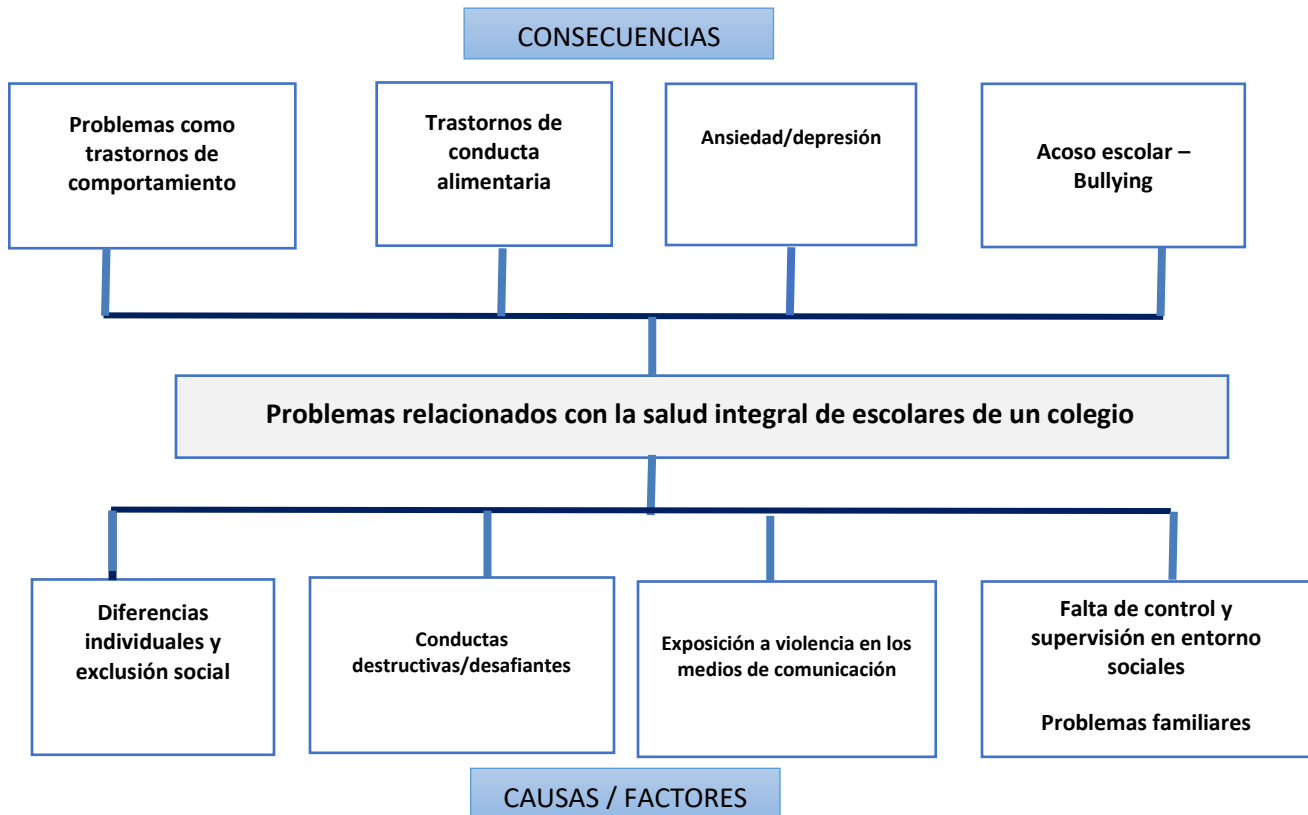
CONSECUENCIAS

Problemas como trastornos de comportamiento

Trastornos de conducta alimentaria

Ansiedad/depresión

Acoso escolar – Bullying

Problemas relacionados con la salud integral de escolares de un colegio

Diferencias individuales y exclusión social

Conductas destructivas/desafiantes

Exposición a violencia en los medios de comunicación

Falta de control y supervisión en entorno sociales

Problemas familiares

CAUSAS / FACTORES